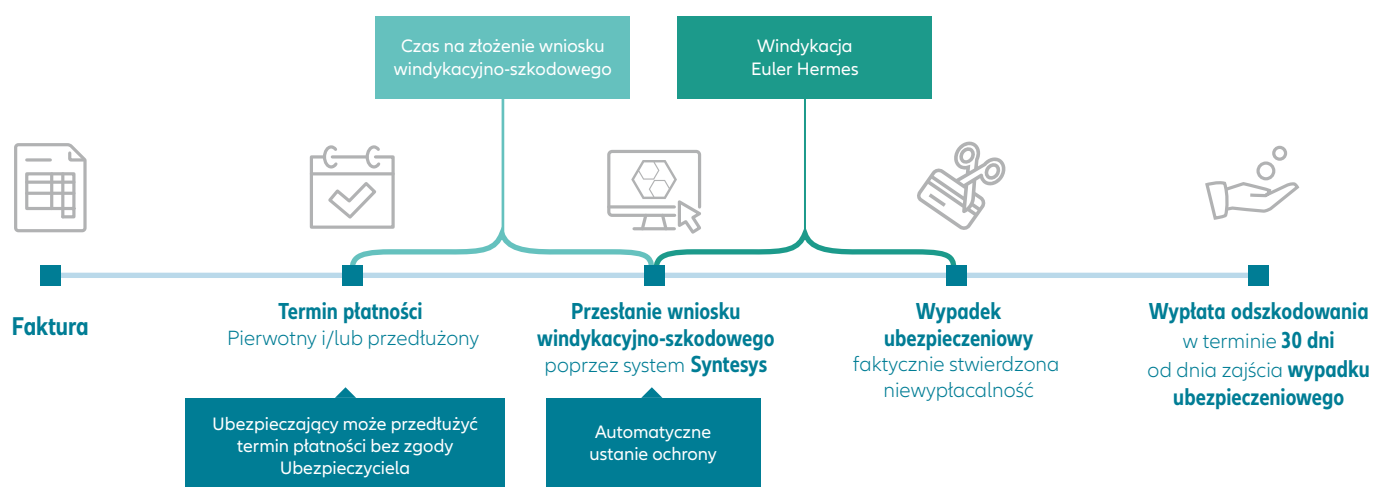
Czas na złożenie wniosku windykacyjno-szkodowego

Windykacja Euler Hermes

Faktura

Termin płatności
Pierwotny i/lub przedłużony

Ubezpieczający może przedłużyć termin płatności bez zgody Ubezpieczyciela

Przesłanie wniosku windykacyjno-szkodowego poprzez system Syntesys

Automatyczne ustanie ochrony

Wypadek ubezpieczeniowy
faktycznie stwierdzona niewypłacalność

Wypłata odszkodowania w terminie 30 dni od dnia zajścia wypadku ubezpieczeniowego